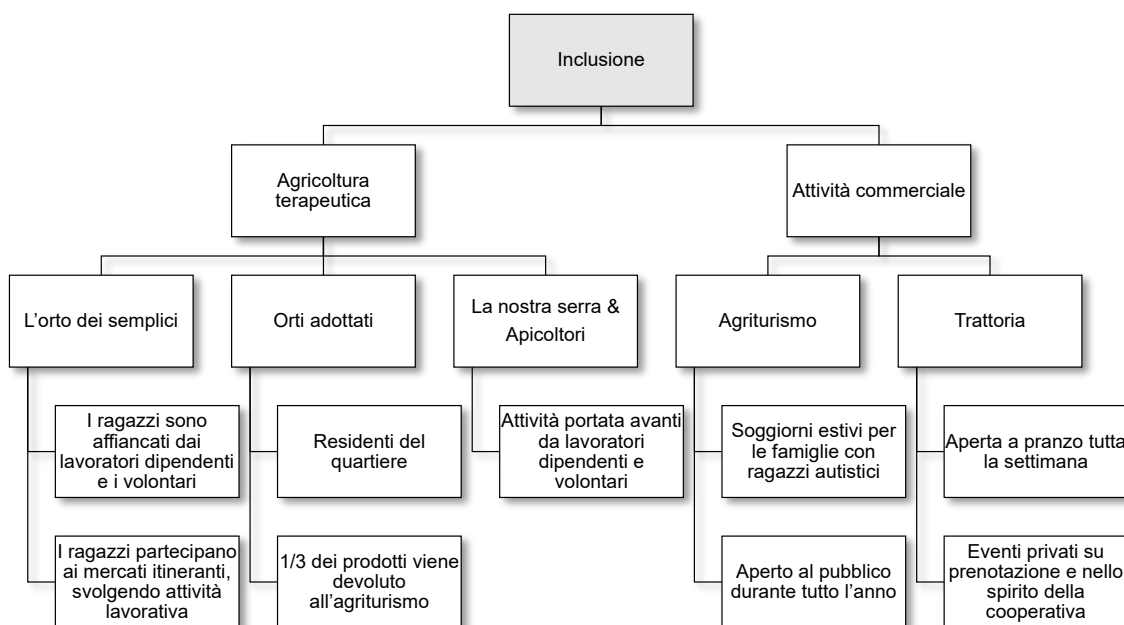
Inclusione

Agricoltura terapeutica

Attività commerciale

L’orto dei semplici

Orti adottati

La nostra serra & Apicoltori

Agriturismo

Trattoria

I ragazzi sono affiancati dai lavoratori dipendenti e i volontari

I ragazzi partecipano ai mercati itineranti, svolgendo attività lavorativa

Residenti del quartiere

1/3 dei prodotti viene devoluto all’agriturismo

Attività portata avanti da lavoratori dipendenti e volontari

Soggiorni estivi per le famiglie con ragazzi autistici

Aperto al pubblico durante tutto l’anno

Aperta a pranzo tutta la settimana

Eventi privati su prenotazione e nello spirito della cooperativa